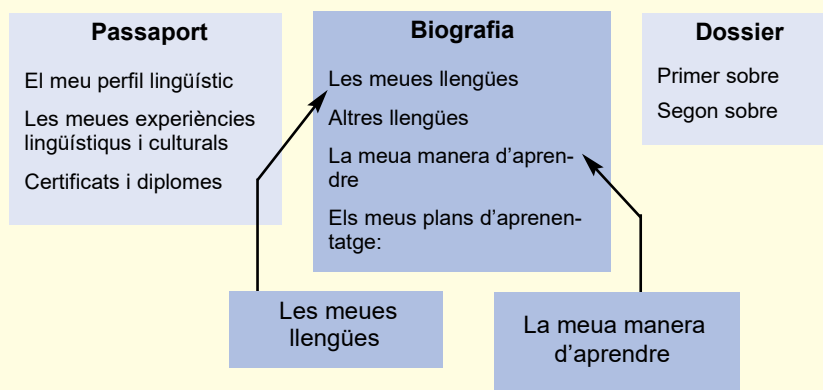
Passaport

El meu perfil lingüístic

Les meues experiències lingüístiqus i culturals

Certificats i diplomes

Biografia

Les meues llengües

Altres llengües

La meua manera d'aprendre

Els meus plans d'aprenentatge:

Dossier

Primer sobre

Segon sobre

Les meues llengües

La meua manera d'aprendre